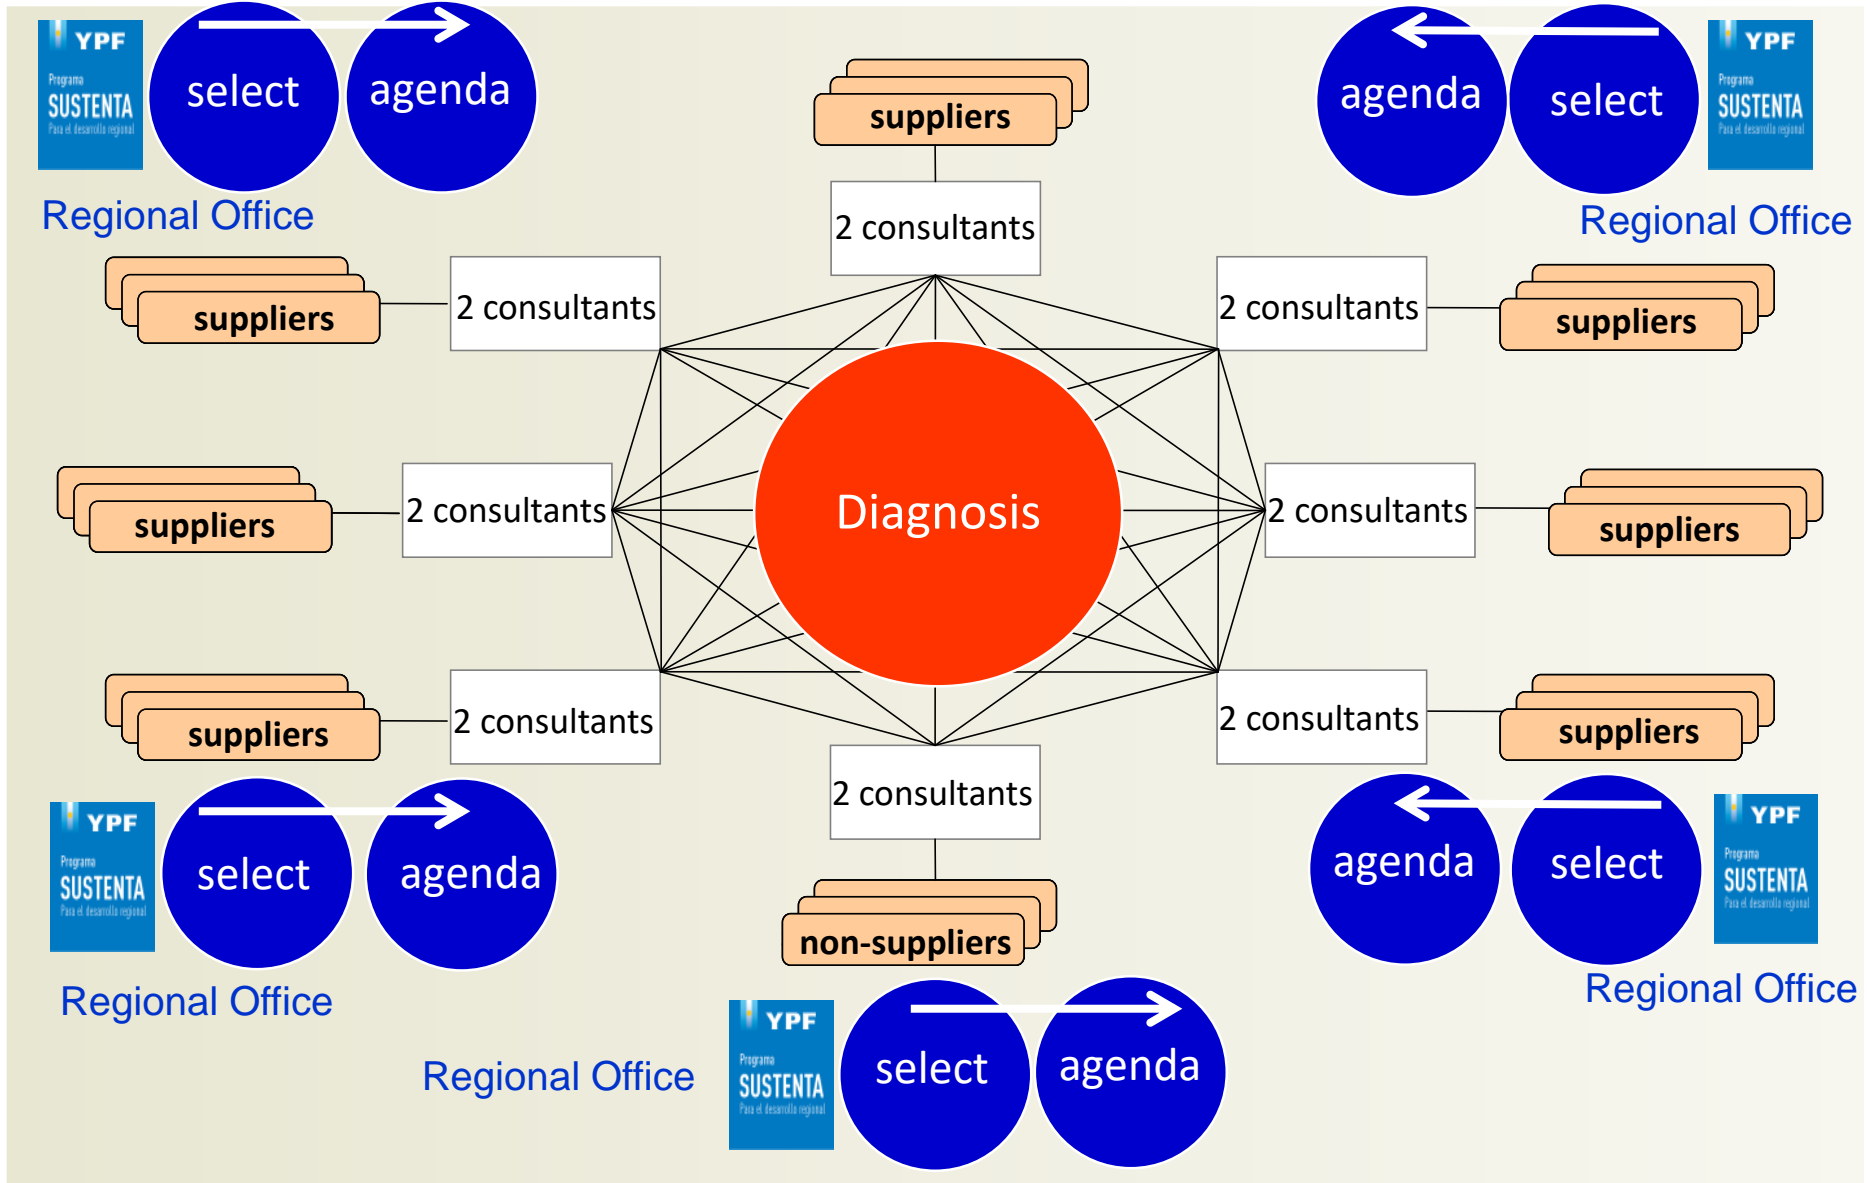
YPF
Programa
SUSTENTA
Para el desarrollo regional

select

agenda

Regional Office

suppliers

2 consultants

agenda

select

YPF
Programa
SUSTENTA
Para el desarrollo regional

Regional Office

suppliers

2 consultants

2 consultants

suppliers

suppliers

2 consultants

Diagnosis

2 consultants

suppliers

suppliers

2 consultants

2 consultants

suppliers

2 consultants

YPF
Programa
SUSTENTA
Para el desarrollo regional

select

agenda

agenda

select

YPF
Programa
SUSTENTA
Para el desarrollo regional

non-suppliers

Regional Office

Regional Office

Regional Office

YPF
Programa
SUSTENTA
Para el desarrollo regional

select

agenda